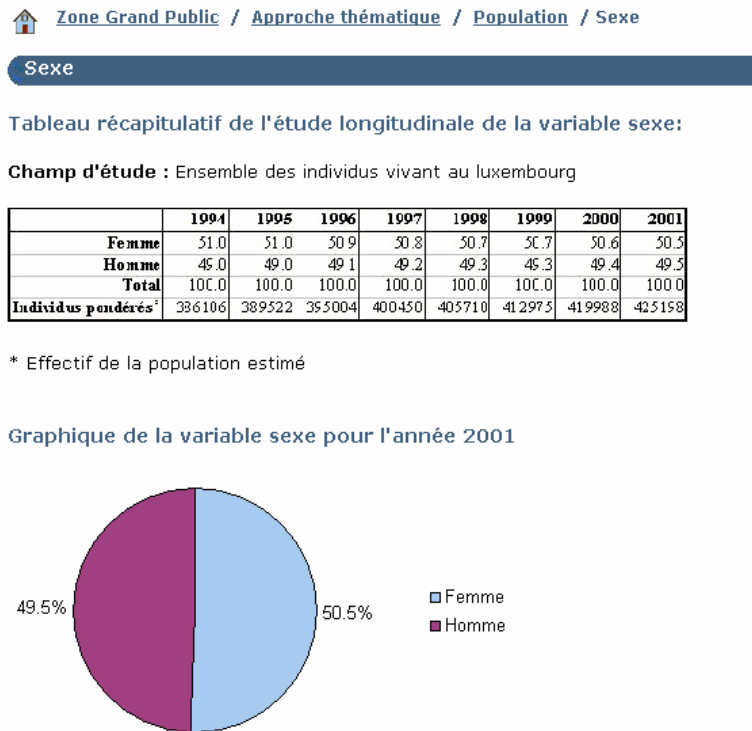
Zone Grand Public / Approche thématique / Population / Sexe

Sexe

Tableau récapitulatif de l'étude longitudinale de la variable sexe:

Champ d'étude : Ensemble des individus vivant au luxembourg

| | 1994 | 1995 | 1996 | 1997 | 1998 | 1999 | 2000 | 2001 |
|---|---|---|---|---|---|---|---|---|
| Femme | 51.0 | 51.0 | 50.9 | 50.8 | 50.7 | 50.7 | 50.6 | 50.5 |
| Homme | 49.0 | 49.0 | 49.1 | 49.2 | 49.3 | 45.3 | 49.4 | 49.5 |
| Total | 100.0 | 100.0 | 100.0 | 100.0 | 100.0 | 100.0 | 100.0 | 100.0 |
| Individus pondérés* | 386106 | 389522 | 395004 | 400450 | 405710 | 412975 | 419988 | 425158 |

* Effectif de la population estimé

Graphique de la variable sexe pour l'année 2001

49.5%

50.5%

Femme
Homme